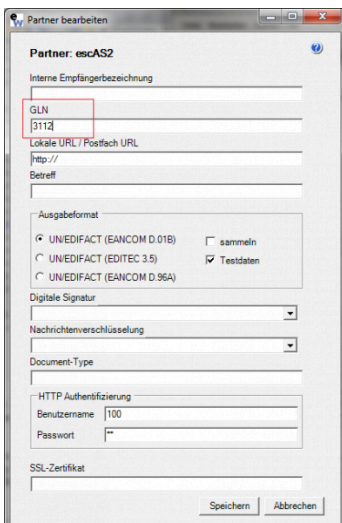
Partner bearbeiten

Partner: escAS2

Interne Empfängerbezeichnung

GLN
3112

Lokale URL / Postfach URL
http://

Betreff

Ausgabeformat
UN/EDIFACT (EANCOM D.01B)
UN/EDIFACT (EDITEC 3.5)
UN/EDIFACT (EANCOM D.96A)
sammeln
Testdaten

Digitale Signatur

Nachrichtenverschlüsselung

Document-Type

HTTP Authentifizierung
Benutzername 100
Passwort **

SSL-Zertifikat

Speichern Abbrechen